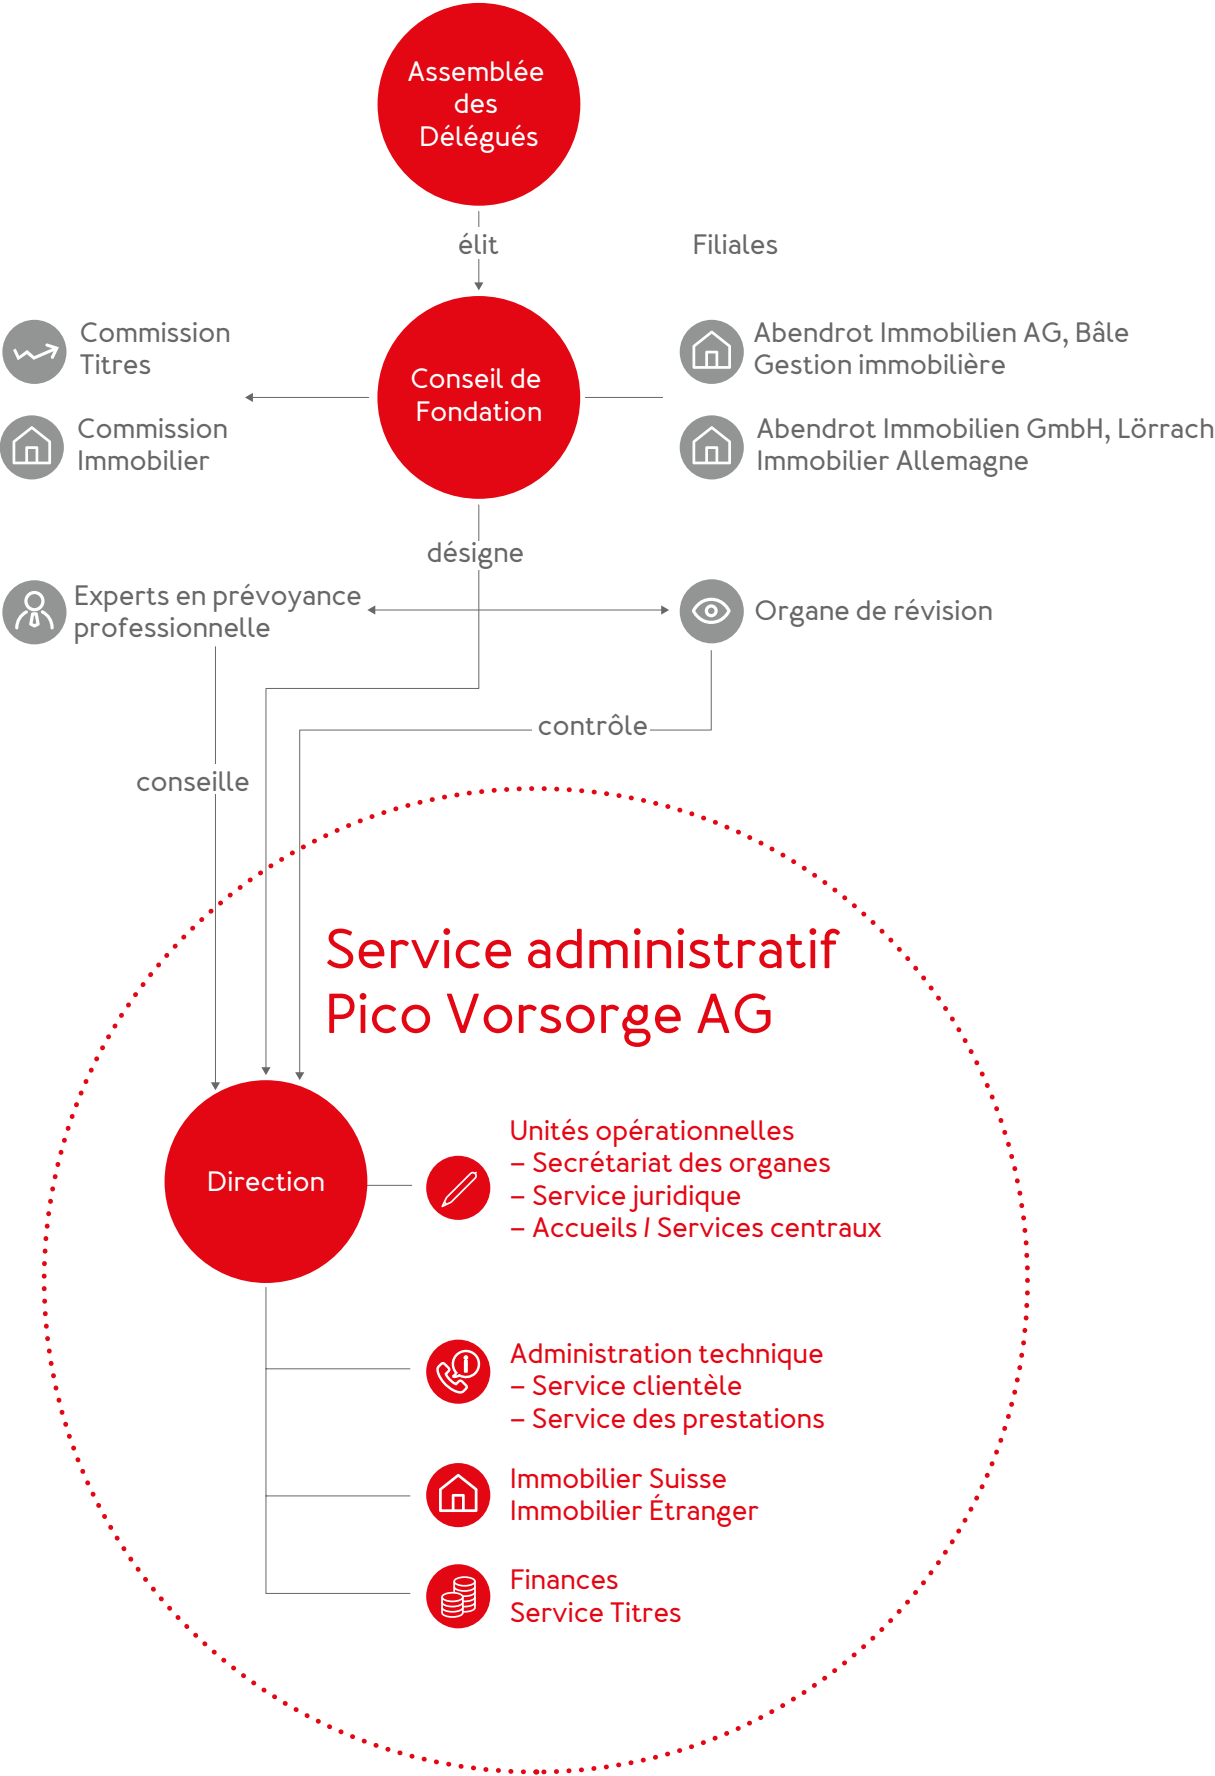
Assemblée des Délégués

élit

Filiales

Commission Titres

Commission Immobilier

Conseil de Fondation

Abendrot Immobilien AG, Bâle
Gestion immobilière

Abendrot Immobilien GmbH, Lörrach
Immobilier Allemagne

désigne

Experts en prévoyance professionnelle

Organe de révision

contrôle

conseille

Service administratif
Pico Vorsorge AG

Direction

Unités opérationnelles
– Secrétariat des organes
– Service juridique
– Accueils / Services centraux

Administration technique
– Service clientèle
– Service des prestations

Immobilier Suisse
Immobilier Étranger

Finances
Service Titres